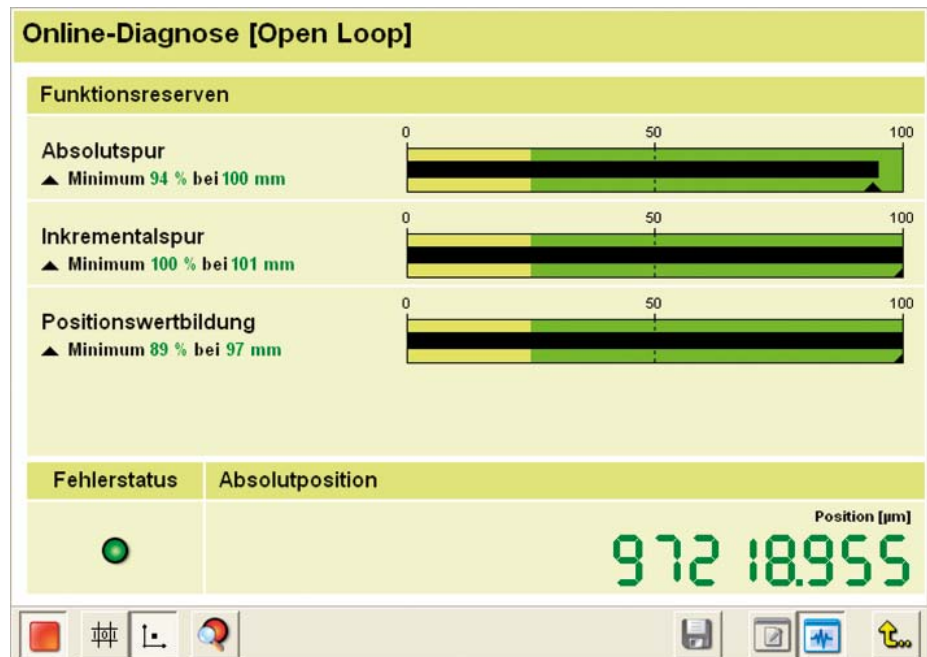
Online-Diagnose [Open Loop]

Funktionsreserven

Absolutspur
▲ Minimum 94 % bei 100 mm

0 50 100

Inkrementalspur
▲ Minimum 100 % bei 101 mm

0 50 100

Positionswertbildung
▲ Minimum 89 % bei 97 mm

0 50 100

| Fehlerstatus | Absolutposition |
|---|---|
| | Position [µm] 97 218.955 |